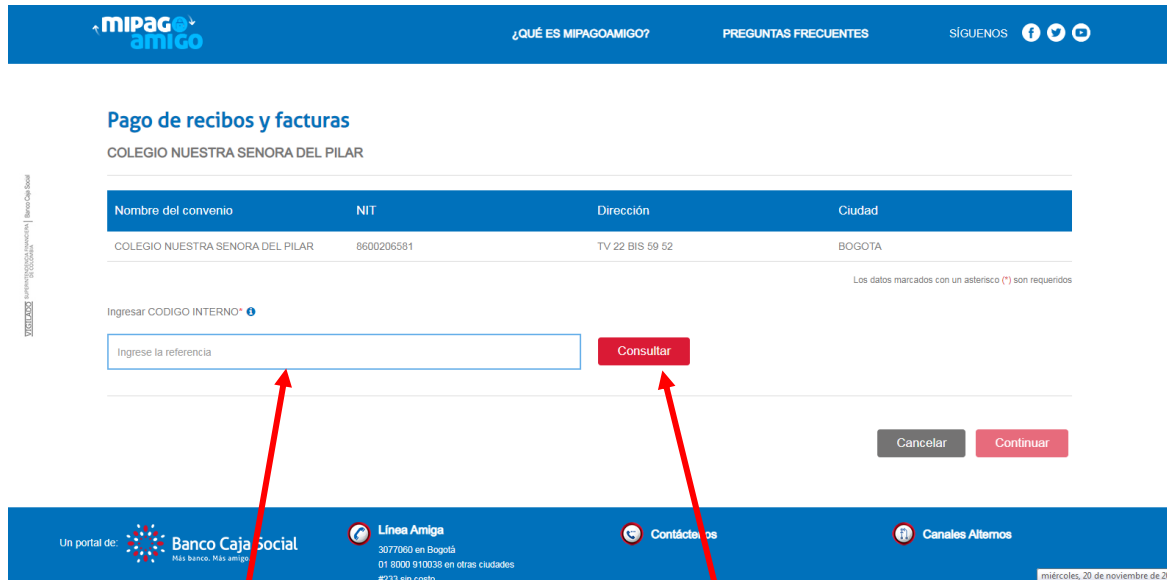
mipago amigo

¿QUÉ ES MIPAGOAMIGO?

PREGUNTAS FRECUENTES

SÍGUENOS

VIGILADO SUPERINTENDENCIA FINANCIERA DE COLOMBIA | Banco Caja Social

Pago de recibos y facturas

COLEGIO NUESTRA SENORA DEL PILAR

| Nombre del convenio | NIT | Dirección | Ciudad |
|---|---|---|---|
| COLEGIO NUESTRA SENORA DEL PILAR | 8600206581 | TV 22 BIS 59 52 | BOGOTA |

Los datos marcados con un asterisco (*) son requeridos

Ingresar CODIGO INTERNO*

Ingrese la referencia

Consultar

Cancelar

Continuar

Un portal de: Banco Caja Social Más banco. Más amigo

Línea Amiga
3077060 en Bogotá
01 8000 910038 en otras ciudades
#233 sin costo

Contáctenos

Canales Alternos

miércoles, 20 de noviembre de 2